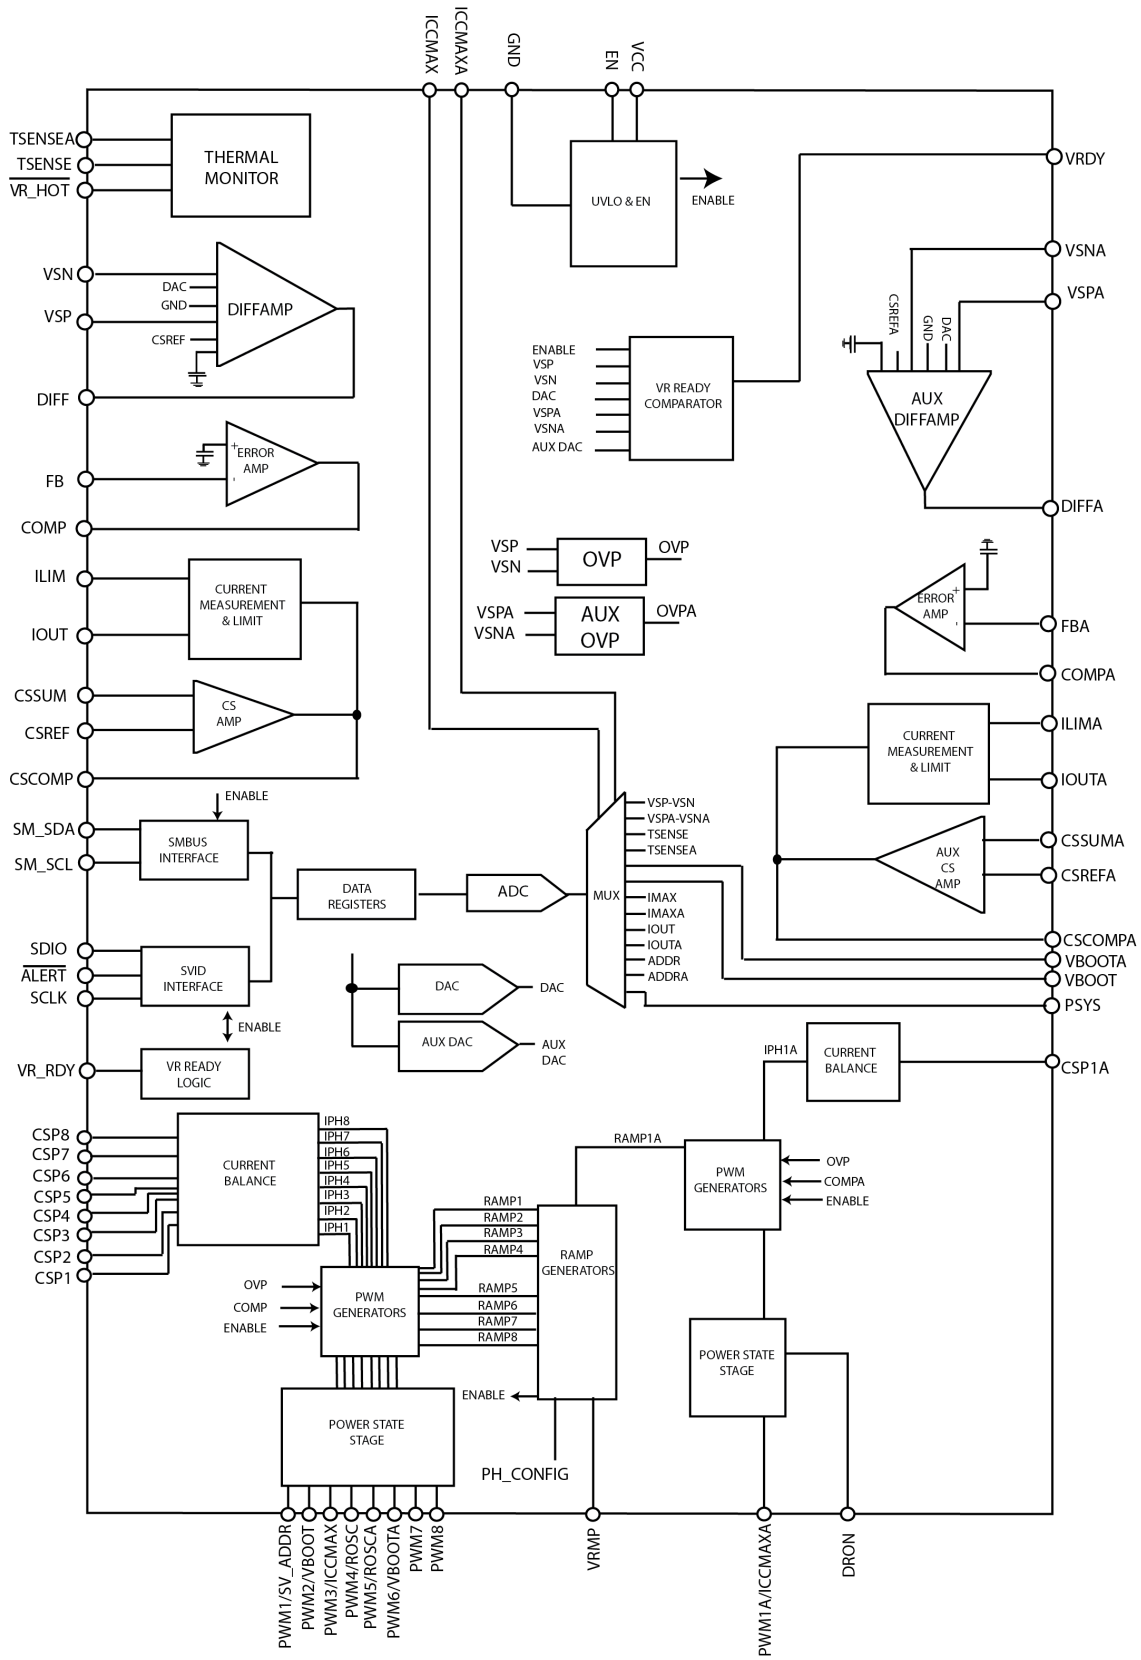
ICCMAX ICCMAXA GND EN VCC

TSENSEA
TSENSE
$\overline{VR\_HOT}$

THERMAL MONITOR

UVLO & EN
ENABLE

VRDY

VSNA

VSPA

VSN
DAC
GND
DIFFAMP
VSP
CSREF

DIFF

ENABLE
VSP
VSN
DAC
VSPA
VSNA
AUX DAC
VR READY COMPARATOR

CSREFA GND DAC
AUX DIFFAMP

ERROR AMP
FB

COMP

DIFFA

VSP
VSN
OVP
OVP

VSPA
VSNA
AUX OVP
OVPA

ERROR AMP
FBA

COMPA

ILIM
CURRENT MEASUREMENT & LIMIT
IOUT

CSSUM
CS AMP
CSREF

CSCOMP

CURRENT MEASUREMENT & LIMIT
ILIMA
IOUTA

CSSUMA
AUX CS AMP
CSREFA

ENABLE
SM_SDA
SMBUS INTERFACE
SM_SCL

DATA REGISTERS
ADC
MUX
VSP-VSN
VSPA-VSNA
TSENSE
TSENSEA
IMAX
IMAXA
IOUT
IOUTA
ADDR
ADDRA

CSCOMPA
VBOOTA
VBOOT
PSYS

SDIO
$\overline{ALERT}$
SCLK
SVID INTERFACE
ENABLE

DAC
DAC
AUX DAC
AUX DAC

VR_RDY
VR READY LOGIC

IPH1A
CURRENT BALANCE
CSP1A

CSP8
CSP7
CSP6
CSP5
CSP4
CSP3
CSP2
CSP1
CURRENT BALANCE
IPH8
IPH7
IPH6
IPH5
IPH4
IPH3
IPH2
IPH1

RAMP1A
PWM GENERATORS
OVP
COMPA
ENABLE

RAMP1
RAMP2
RAMP3
RAMP4
RAMP GENERATORS
RAMP5
RAMP6
RAMP7
RAMP8

OVP
COMP
ENABLE
PWM GENERATORS

POWER STATE STAGE

ENABLE

POWER STATE STAGE

PH_CONFIG

PWM1/SV_ADDR PWM2/VBOOT PWM3/ICCMAX PWM4/ROSC PWM5/ROSCA PWM6/VBOOTA PWM7 PWM8 VRMP PWM1A/ICCMAXA DRON